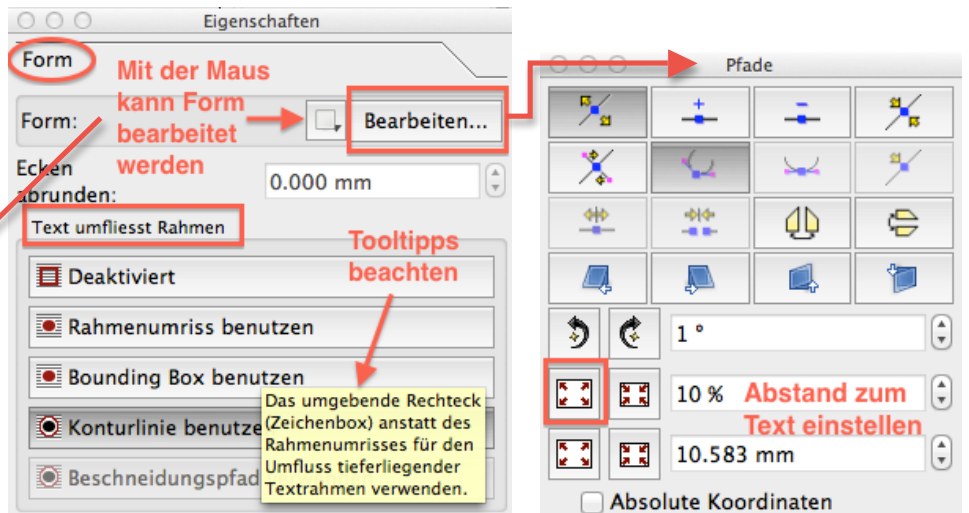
Eigenschaften

Form

Mit der Maus kann Form bearbeitet werden

Form:

Bearbeiten...

Ecken abrunden:

0.000 mm

Text umfliesst Rahmen

Tooltipps beachten

Deaktiviert

Rahmenumriss benutzen

Bounding Box benutzen

Konturlinie benutze

Beschneidungspfad

Das umgebende Rechteck (Zeichenbox) anstatt des Rahmenumrisses für den Umfluss tieferliegender Textrahmen verwenden.

Pfade

1 °

10 %

Abstand zum Text einstellen

10.583 mm

Absolute Koordinaten